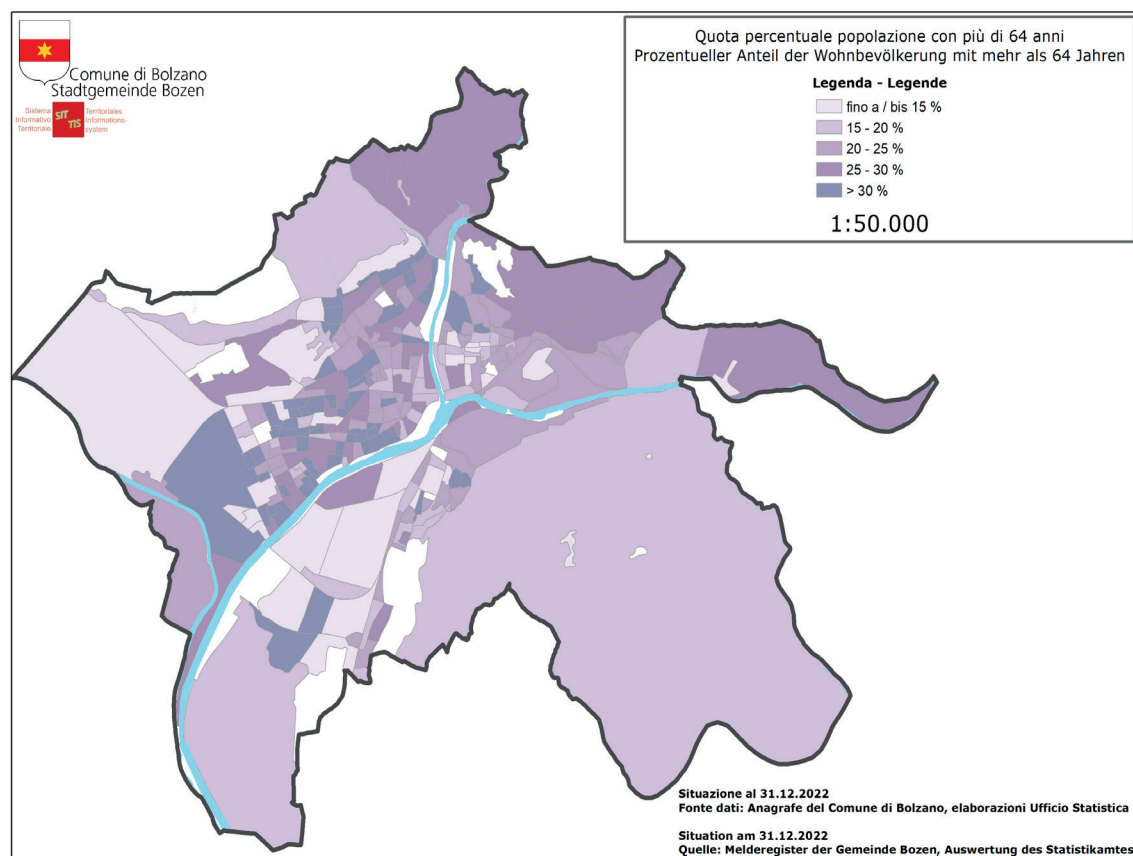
Comune di Bolzano
Stadtgemeinde Bozen

Sistema Informativo Territoriale
SIT TIS
Territoriales Informationssystem

Quota percentuale popolazione con più di 64 anni
Prozentueller Anteil der Wohnbevölkerung mit mehr als 64 Jahren

Legenda - Legende
fino a / bis 15 %
15 - 20 %
20 - 25 %
25 - 30 %
> 30 %

1:50.000

Situazione al 31.12.2022
Fonte dati: Anagrafe del Comune di Bolzano, elaborazioni Ufficio Statistica

Situation am 31.12.2022
Quelle: Melderegister der Gemeinde Bozen, Auswertung des Statistikamtes